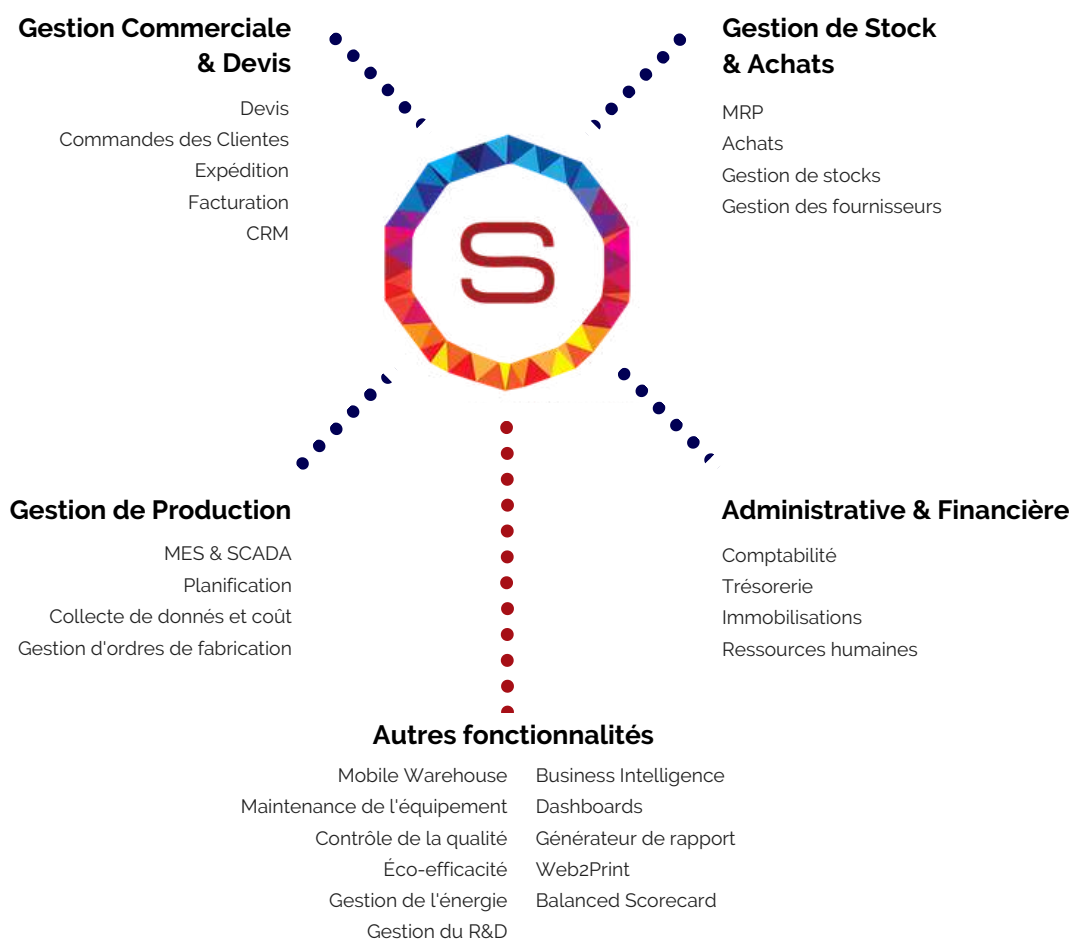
Gestion Commerciale & Devis

Devis
Commandes des Clientes
Expédition
Facturation
CRM

Gestion de Stock & Achats

MRP
Achats
Gestion de stocks
Gestion des fournisseurs

S

Gestion de Production

MES & SCADA
Planification
Collecte de donnés et coût
Gestion d'ordres de fabrication

Administrative & Financière

Comptabilité
Trésorerie
Immobilisations
Ressources humaines

Autres fonctionnalités

Mobile Warehouse
Maintenance de l'équipement
Contrôle de la qualité
Éco-efficacité
Gestion de l'énergie
Gestion du R&D

Business Intelligence
Dashboards
Générateur de rapport
Web2Print
Balanced Scorecard